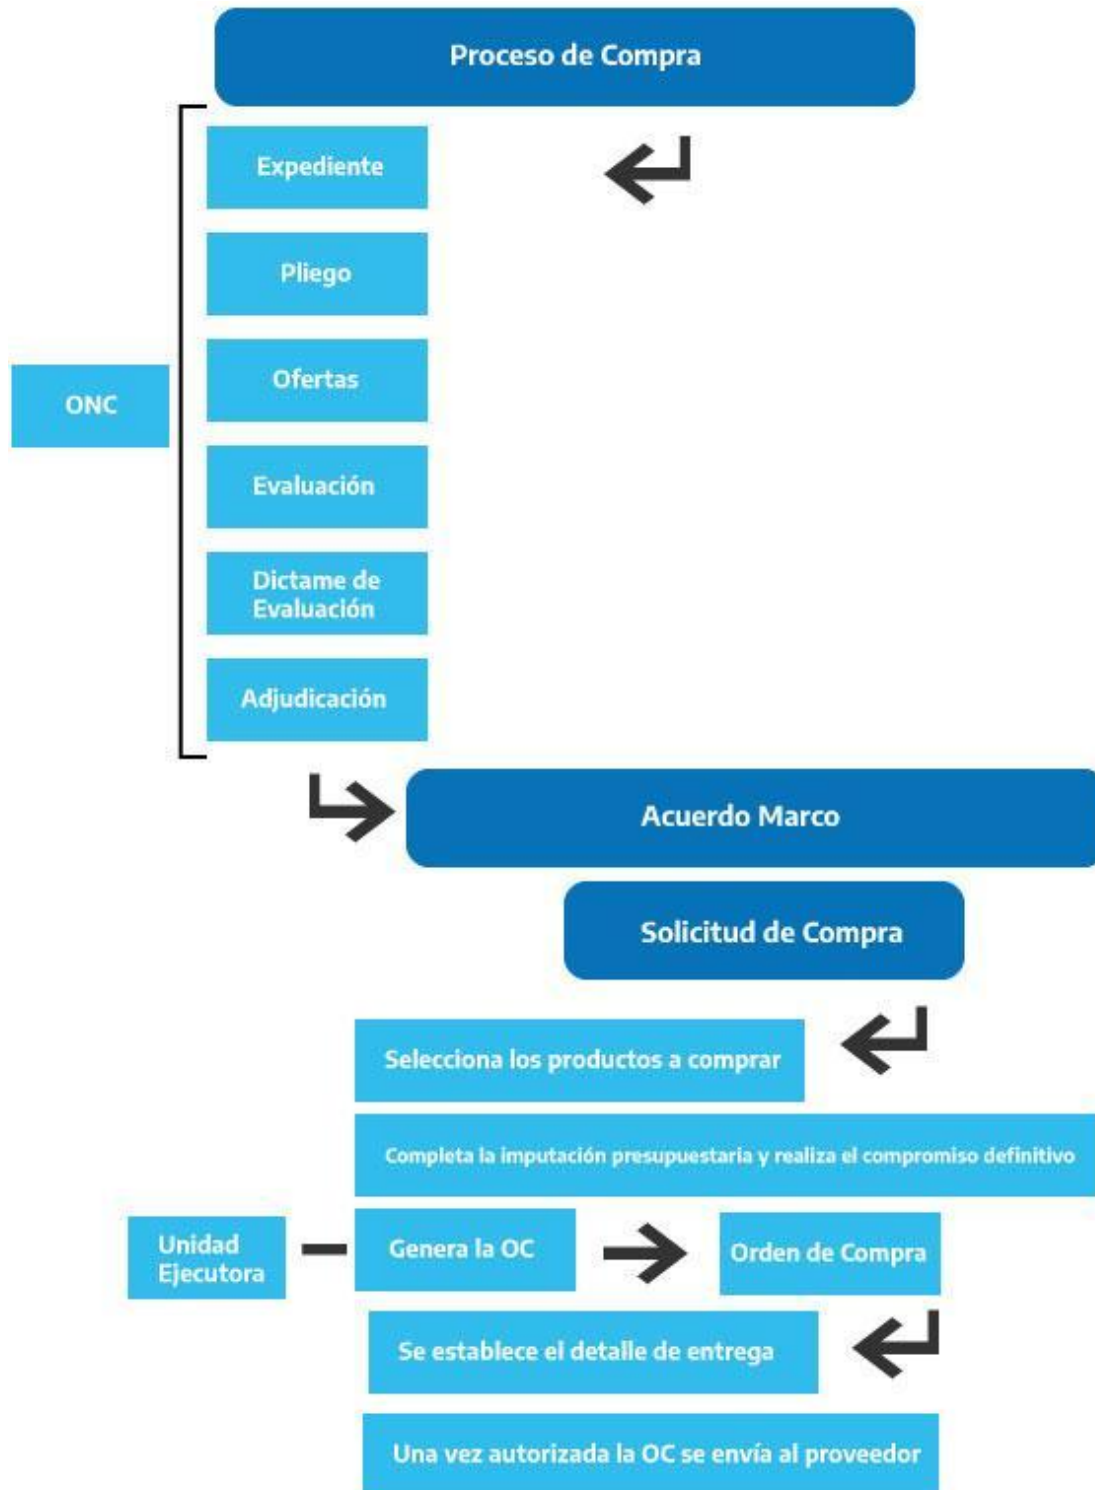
Proceso de Compra

ONC

Expediente

Pliego

Ofertas

Evaluación

Dictame de Evaluación

Adjudicación

Acuerdo Marco

Solicitud de Compra

Selecciona los productos a comprar

Completa la imputación presupuestaria y realiza el compromiso definitivo

Unidad Ejecutora

Genera la OC

Orden de Compra

Se establece el detalle de entrega

Una vez autorizada la OC se envía al proveedor